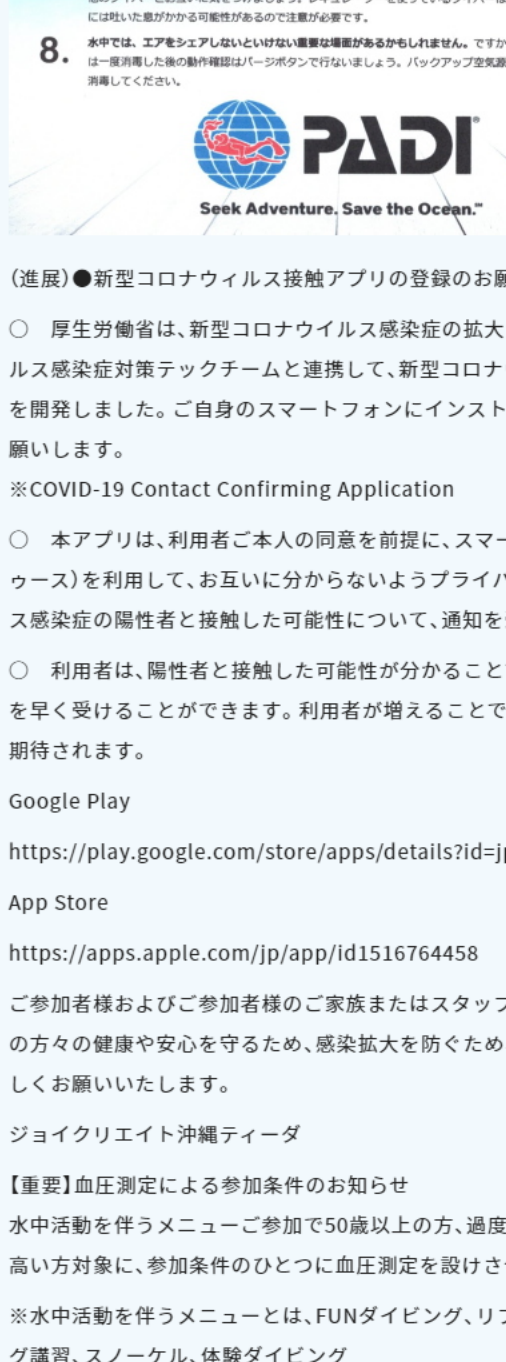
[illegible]
には吐いた息がかかる可能性があるので注意が必要です。

8. 水中では、エアをシェアしないといけない重要な場面があるかもしれません。ですか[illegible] は一度消毒した後の動作確認はパージボタンで行ないましょう。バックアップ空気源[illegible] 消毒してください。

PADI®
Seek Adventure. Save the Ocean.™

(進展)●新型コロナウィルス接触アプリの登録のお願

○ 厚生労働省は、新型コロナウイルス感染症の拡大ルス感染症対策テックチームと連携して、新型コロナを開発しました。ご自身のスマートフォンにインスト願いします。
※COVID-19 Contact Confirming Application

○ 本アプリは、利用者ご本人の同意を前提に、スマーゥース)を利用して、お互いに分からないようプライバス感染症の陽性者と接触した可能性について、通知を

○ 利用者は、陽性者と接触した可能性が分かることを早く受けることができます。利用者が増えることで期待されます。

Google Play

https://play.google.com/store/apps/details?id=j

App Store

https://apps.apple.com/jp/app/id1516764458

ご参加者様およびご参加者様のご家族またはスタッフの方々の健康や安心を守るため、感染拡大を防ぐためしくお願いいたします。

ジョイクリエイト沖縄ティーダ

【重要】血圧測定による参加条件のお知らせ
水中活動を伴うメニューご参加で50歳以上の方、過度高い方対象に、参加条件のひとつに血圧測定を設けさ

※水中活動を伴うメニューとは、FUNダイビング、リフグ講習、スノーケル、体験ダイビング